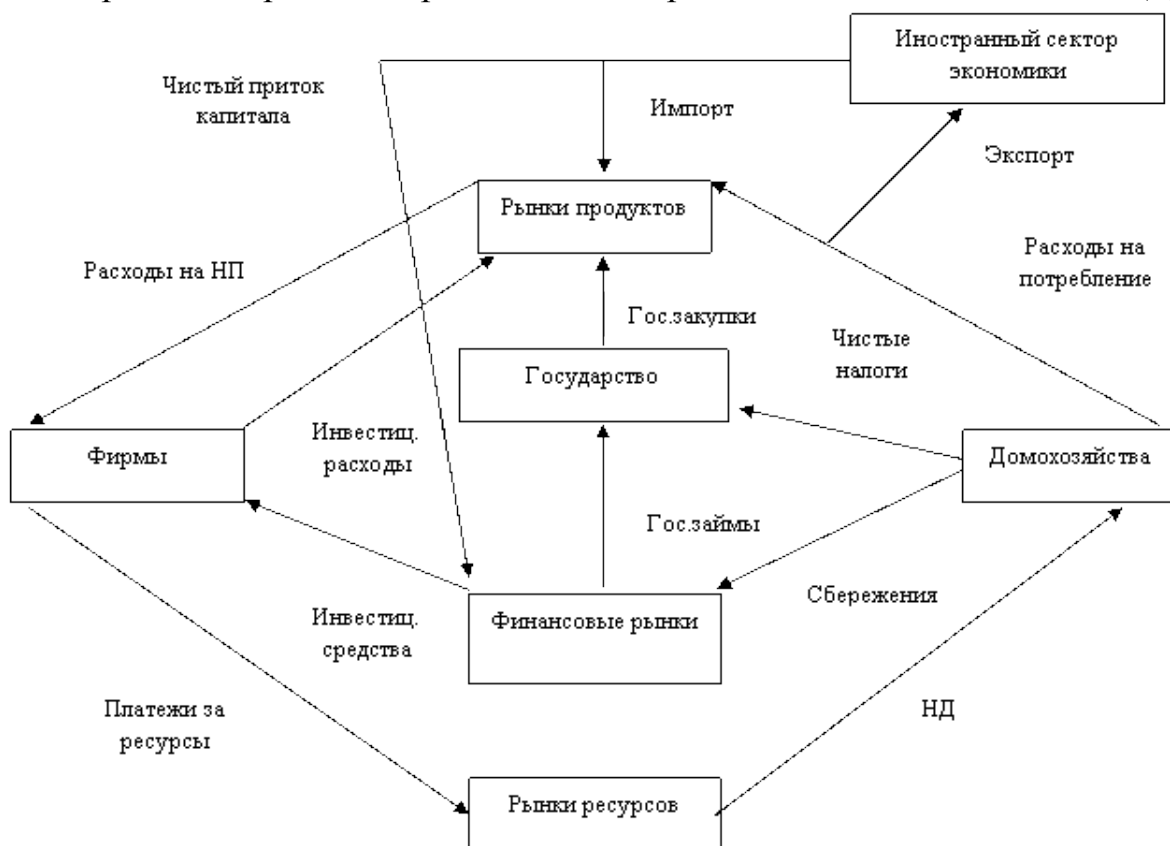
Иностранный сектор экономики

Чистый приток капитала

Импорт

Экспорт

Рынки продуктов

Расходы на НП

Расходы на потребление

Гос.закупки

Чистые налоги

Государство

Фирмы

Инвестиц. расходы

Домохозяйства

Гос.займы

Сбережения

Инвестиц. средства

Финансовые рынки

Платежи за ресурсы

НД

Рынки ресурсов